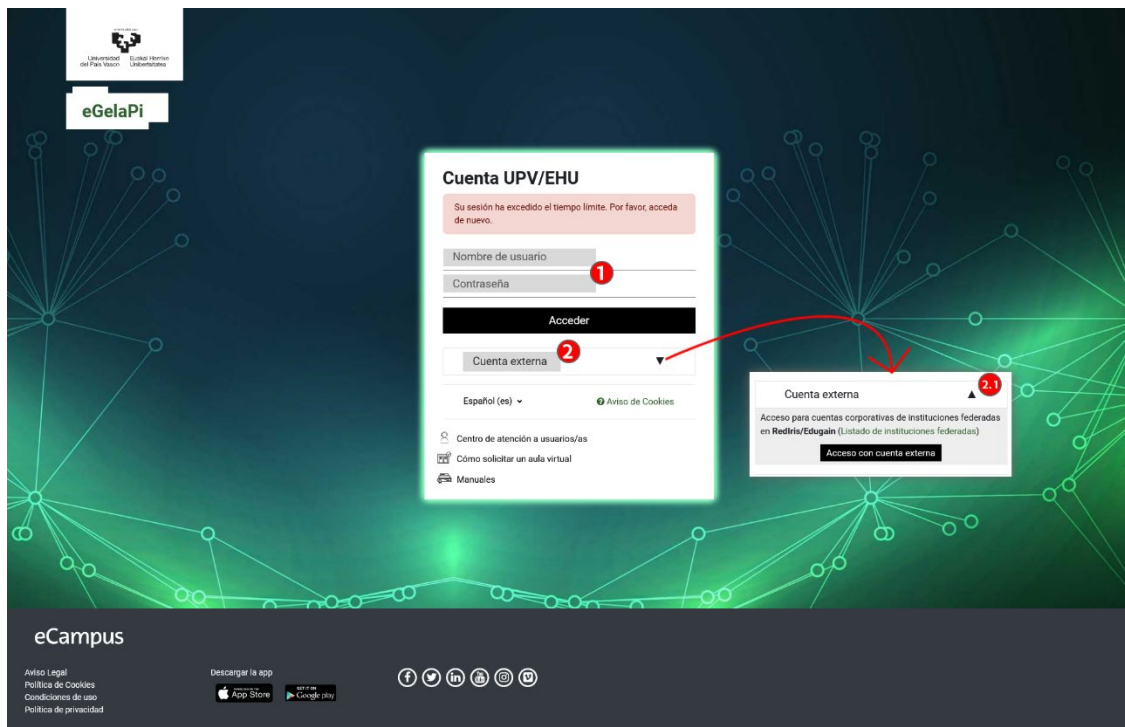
Universidad del País Vasco Euskal Herriko Unibertsitatea

eGelaPi

Cuenta UPV/EHU

Su sesión ha excedido el tiempo límite. Por favor, acceda de nuevo.

Nombre de usuario

Contraseña

1

Acceder

Cuenta externa

2

Español (es)

Aviso de Cookies

Centro de atención a usuarios/as

Cómo solicitar un aula virtual

Manuales

Cuenta externa

2.1

Acceso para cuentas corporativas de instituciones federadas en RedIris/Edugain (Listado de instituciones federadas)

Acceso con cuenta externa

eCampus

Aviso Legal
Política de Cookies
Condiciones de uso
Política de privacidad

Descargar la app

App Store

GET IT ON Google play